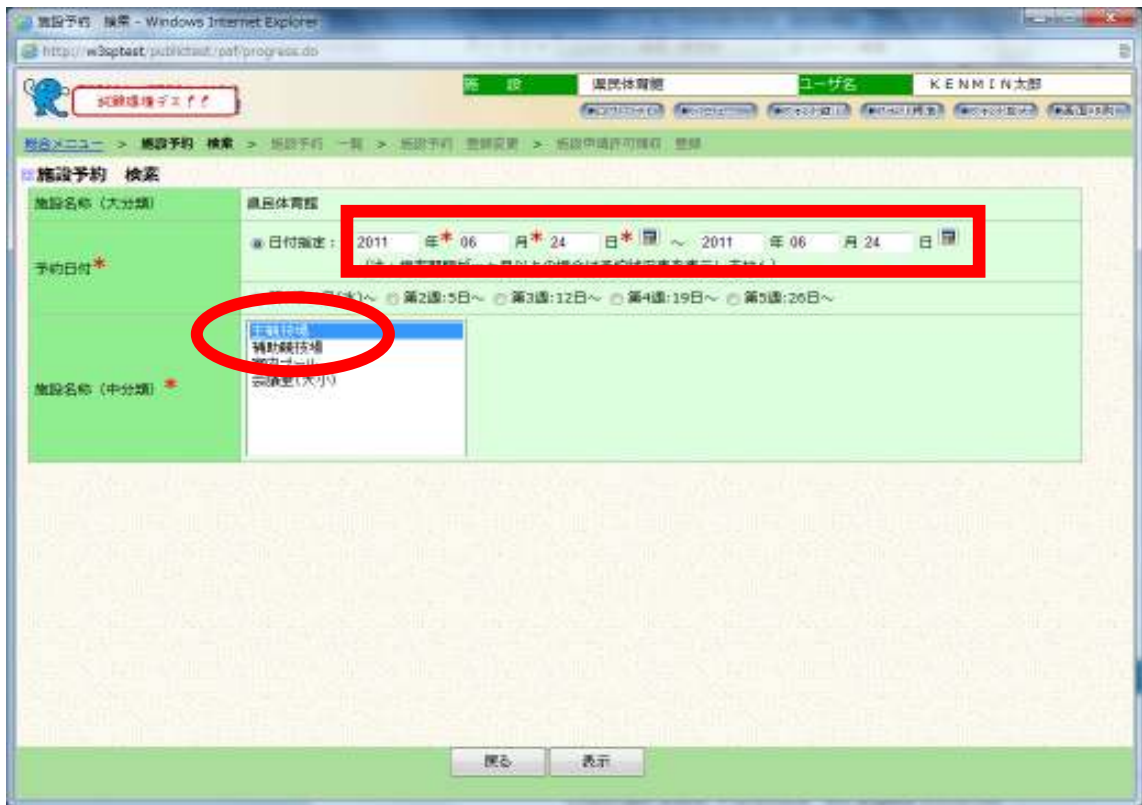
施設予約 検索 - Windows Internet Explorer

http://w3sptest/publictest/psf/progress.do

試験環境デス！！

施 設 | 県民体育館 | ユーザ名 | KENMIN太郎

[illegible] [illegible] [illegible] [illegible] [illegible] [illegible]

総合メニュー > 施設予約 検索 > 施設予約 一覧 > 施設予約 登録変更 > 施設申請許可権利 登録

施設予約 検索

| 施設名称（大分類） | 県民体育館 |
|---|---|
| 予約日付* | 日付指定： 2011 年* 06 月* 24 日* ～ 2011 年 06 月 24 日 (注：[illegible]) |
| | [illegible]日(水)～ 第2週:5日～ 第3週:12日～ 第4週:19日～ 第5週:26日～ |
| 施設名称（中分類）* | 主競技場 補助競技場 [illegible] 会議室（大小） |

戻る 表示